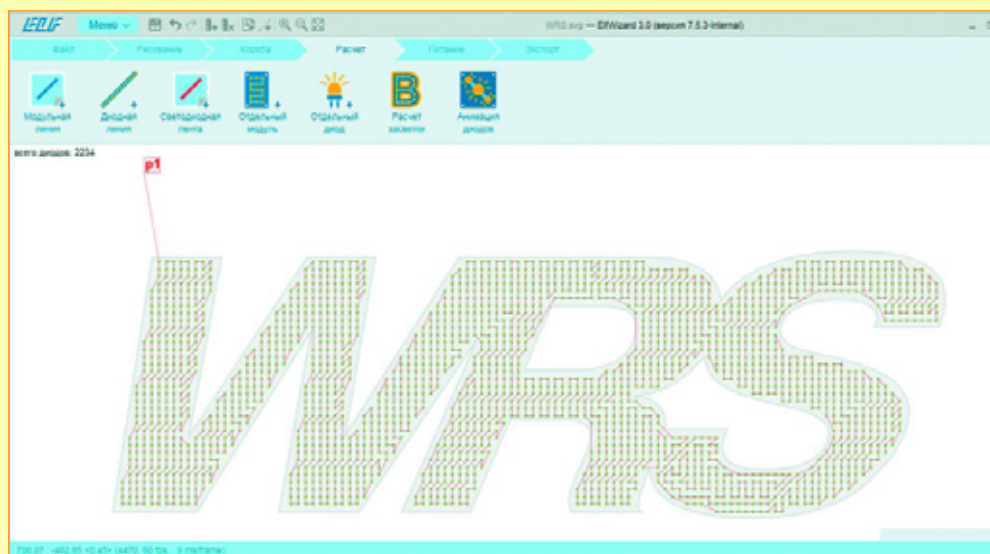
ELF Меню

WRS.svg — ElfWizard 3.0 (версия 7.5.3-internal)

Файл Рисование Короба Расчет Питание Экспорт

Модульная линия

Диодная линия

Светодиодная лента

Отдельный модуль

Отдельный диод

Расчет засветки

Анимация диодов

всего диодов: 2234

P1

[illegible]